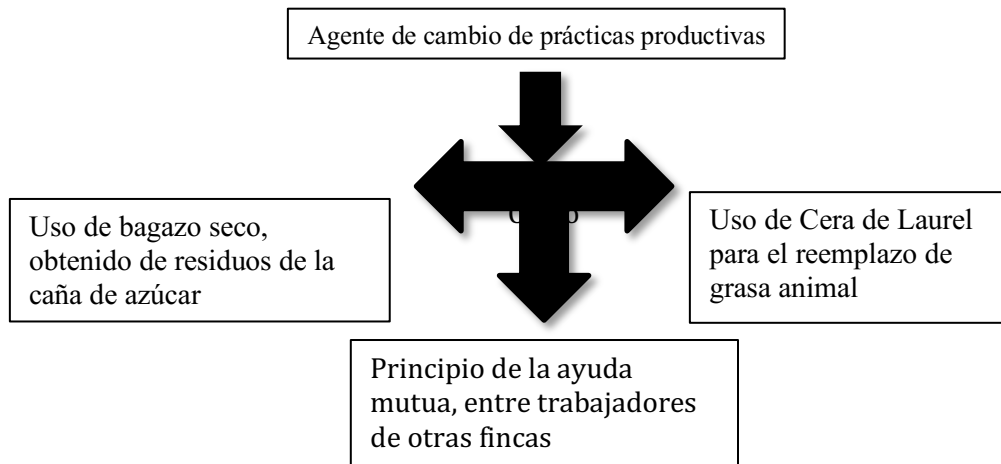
Agente de cambio de prácticas productivas

Uso de bagazo seco, obtenido de residuos de la caña de azúcar

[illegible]

Uso de Cera de Laurel para el reemplazo de grasa animal

Principio de la ayuda mutua, entre trabajadores de otras fincas